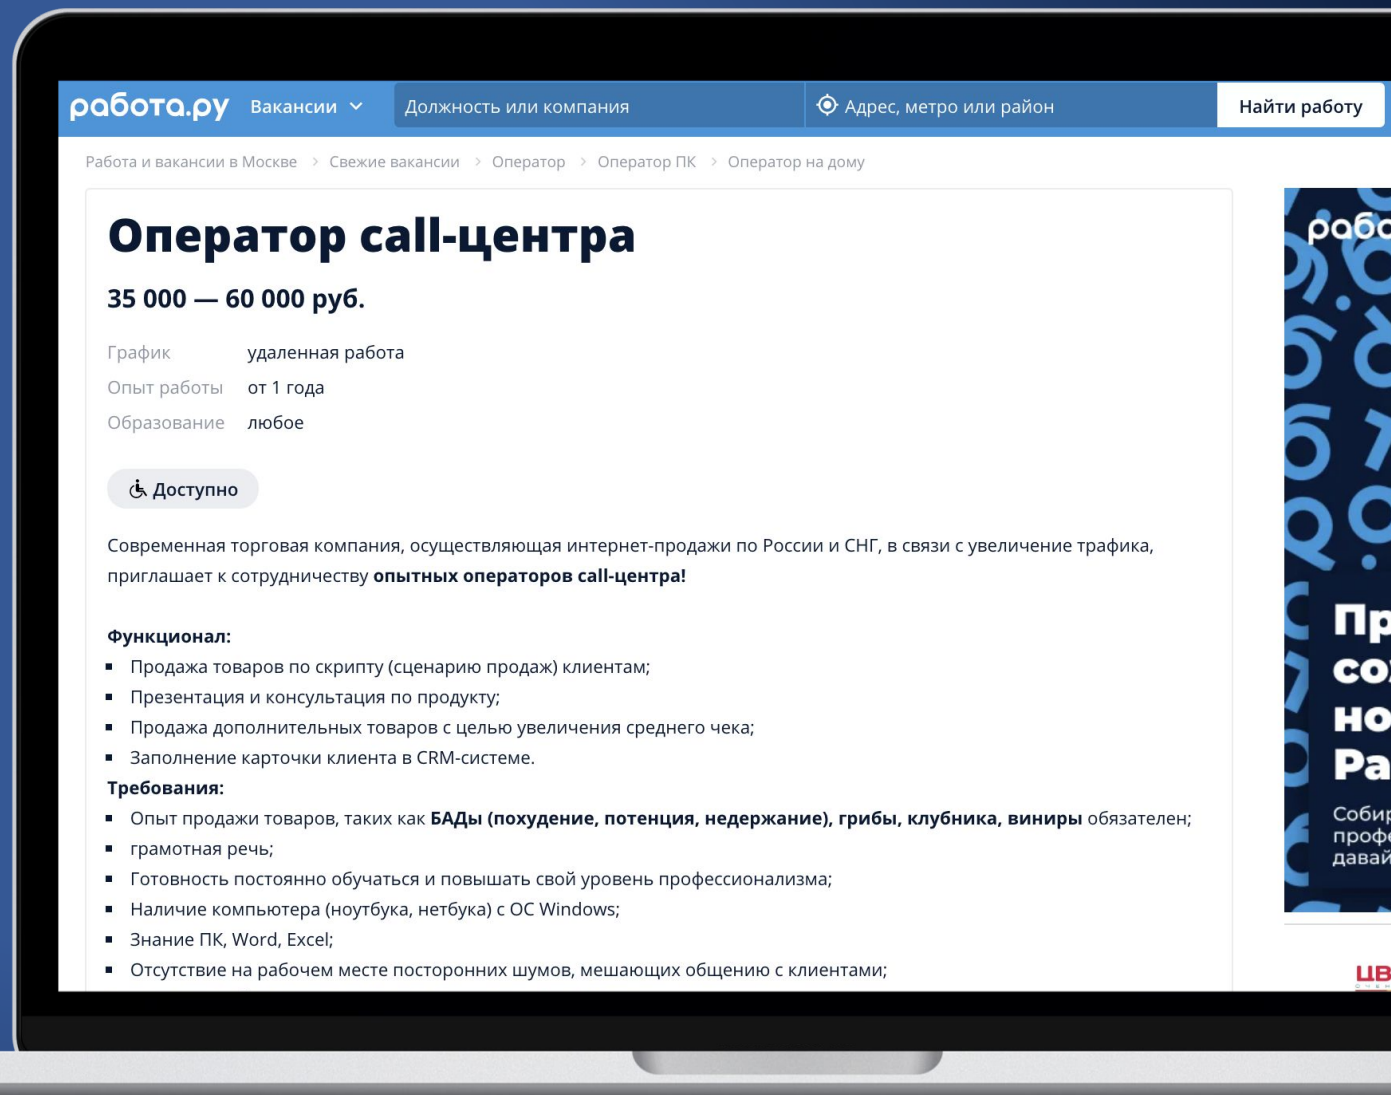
работа.ру Вакансии Должность или компания Адрес, метро или район Найти работу

Работа и вакансии в Москве > Свежие вакансии > Оператор > Оператор ПК > Оператор на дому

Оператор call-центра

35 000 — 60 000 руб.

| График | удаленная работа |
|---|---|
| Опыт работы | от 1 года |
| Образование | любое |

Доступно

Современная торговая компания, осуществляющая интернет-продажи по России и СНГ, в связи с увеличение трафика, приглашает к сотрудничеству **опытных операторов call-центра!**

**Функционал:**
- Продажа товаров по скрипту (сценарию продаж) клиентам;
- Презентация и консультация по продукту;
- Продажа дополнительных товаров с целью увеличения среднего чека;
- Заполнение карточки клиента в CRM-системе.

**Требования:**
- Опыт продажи товаров, таких как **БАДы (похудение, потенция, недержание), грибы, клубника, виниры** обязателен;
- грамотная речь;
- Готовность постоянно обучаться и повышать свой уровень профессионализма;
- Наличие компьютера (ноутбука, нетбука) с ОС Windows;
- Знание ПК, Word, Excel;
- Отсутствие на рабочем месте посторонних шумов, мешающих общению с клиентами;

рабо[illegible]
Пр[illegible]
со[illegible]
но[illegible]
Ра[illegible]
Собир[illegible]
профе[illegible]
давай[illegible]
ЦВ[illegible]